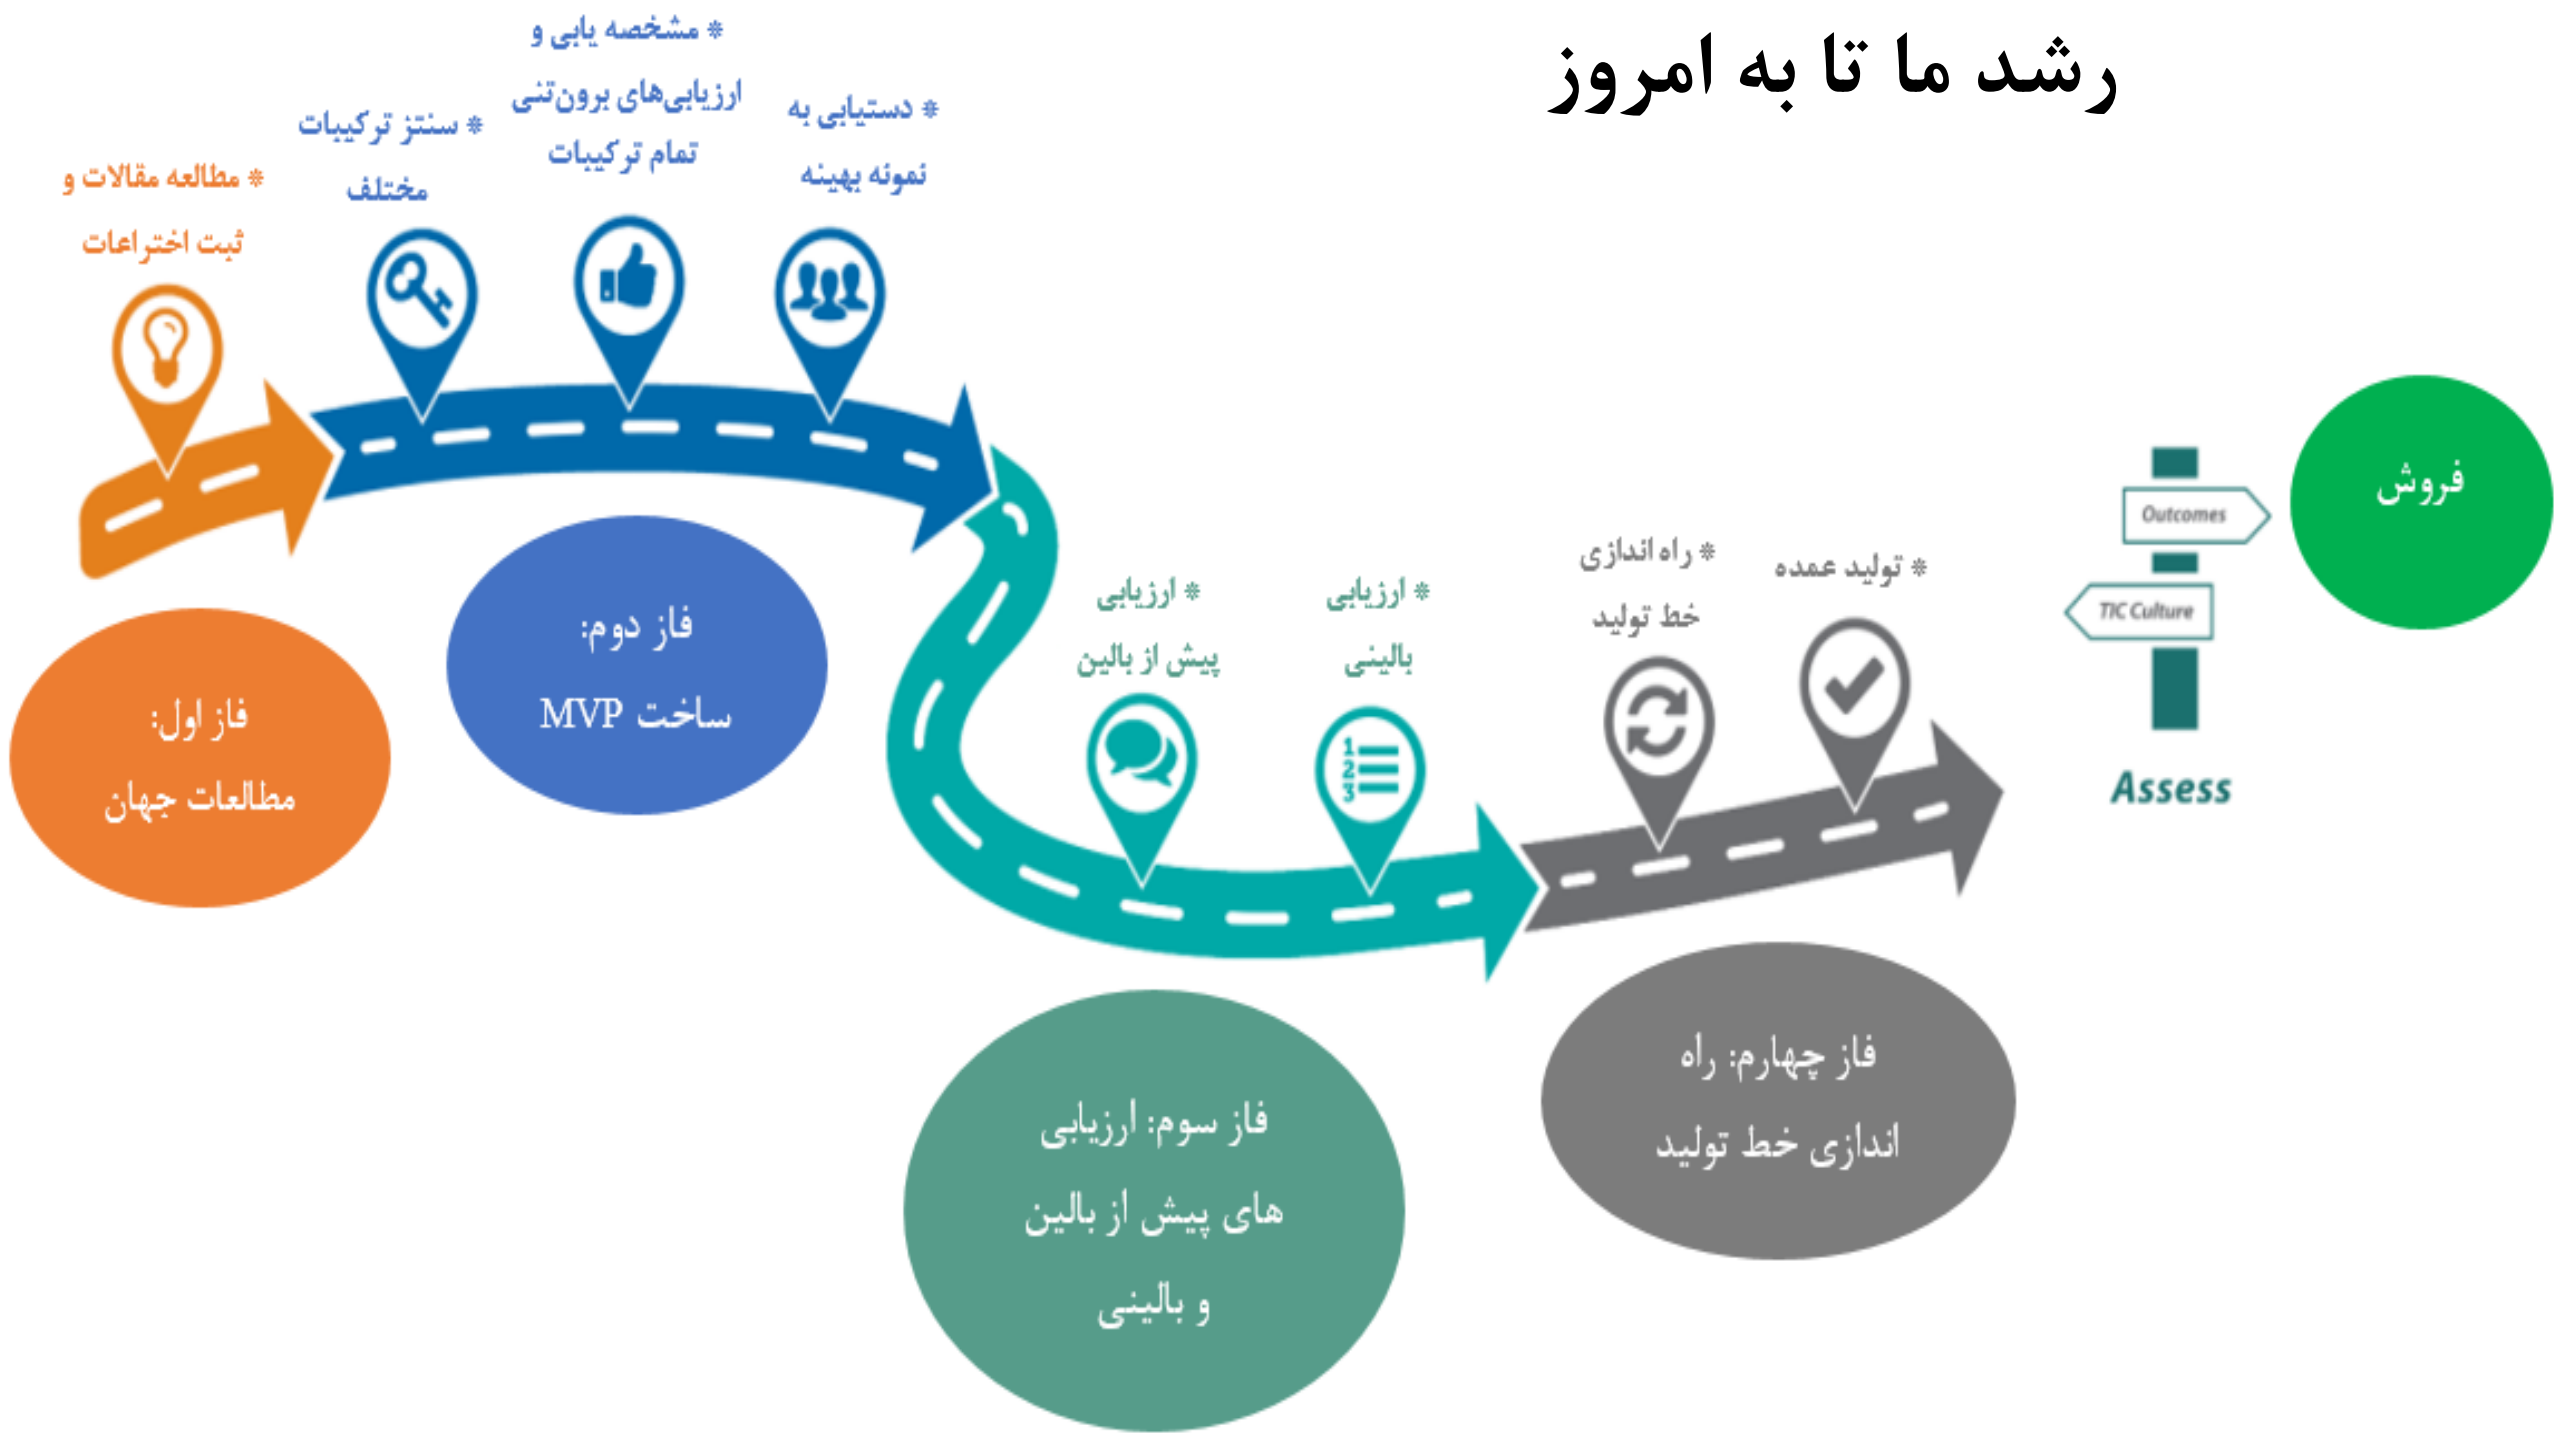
رشد ما تا به امروز

* مطالعه مقالات و ثبت اختراعات

* سنتز ترکیبات مختلف

* مشخصه یابی و ارزیابی‌های برون‌تنی تمام ترکیبات

* دستیابی به نمونه بهینه

فاز اول: مطالعات جهان

فاز دوم: ساخت MVP

* ارزیابی پیش از بالین

* ارزیابی بالینی

* راه اندازی خط تولید

* تولید عمده

Outcomes

TIC Culture

Assess

فروش

فاز سوم: ارزیابی های پیش از بالین و بالینی

فاز چهارم: راه اندازی خط تولید